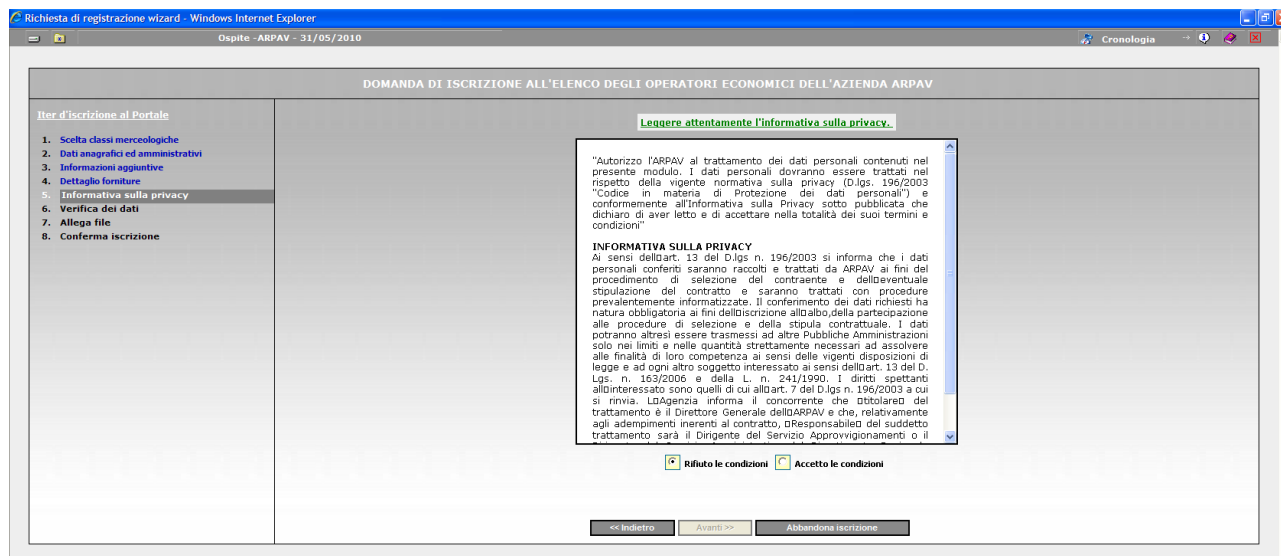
Richiesta di registrazione wizard - Windows Internet Explorer

Ospite -ARPAV - 31/05/2010

Cronologia

DOMANDA DI ISCRIZIONE ALL'ELENCO DEGLI OPERATORI ECONOMICI DELL'AZIENDA ARPAV

Iter d'iscrizione al Portale

1. Scelta classi merceologiche
2. Dati anagrafici ed amministrativi
3. Informazioni aggiuntive
4. Dettaglio forniture
5. Informativa sulla privacy
6. Verifica dei dati
7. Allega file
8. Conferma iscrizione

Leggere attentamente l'informativa sulla privacy.

"Autorizzo l'ARPAV al trattamento dei dati personali contenuti nel presente modulo. I dati personali dovranno essere trattati nel rispetto della vigente normativa sulla privacy (D.lgs. 196/2003 "Codice in materia di Protezione dei dati personali") e conformemente all'Informativa sulla Privacy sotto pubblicata che dichiaro di aver letto e di accettare nella totalità dei suoi termini e condizioni"

INFORMATIVA SULLA PRIVACY
Ai sensi dell□art. 13 del D.lgs n. 196/2003 si informa che i dati personali conferiti saranno raccolti e trattati da ARPAV ai fini del procedimento di selezione del contraente e dell□eventuale stipulazione del contratto e saranno trattati con procedure prevalentemente informatizzate. Il conferimento dei dati richiesti ha natura obbligatoria ai fini dell□iscrizione all□albo,della partecipazione alle procedure di selezione e della stipula contrattuale. I dati potranno altresì essere trasmessi ad altre Pubbliche Amministrazioni solo nei limiti e nelle quantità strettamente necessari ad assolvere alle finalità di loro competenza ai sensi delle vigenti disposizioni di legge e ad ogni altro soggetto interessato ai sensi dell□art. 13 del D. Lgs. n. 163/2006 e della L. n. 241/1990. I diritti spettanti all□interessato sono quelli di cui all□art. 7 del D.lgs n. 196/2003 a cui si rinvia. L□Agenzia informa il concorrente che □titolare□ del trattamento è il Direttore Generale dell□ARPAV e che, relativamente agli adempimenti inerenti al contratto, □Responsabile□ del suddetto trattamento sarà il Dirigente del Servizio Approvvigionamenti o il

Rifiuto le condizioni   Accetto le condizioni

<< Indietro   Avanti >>   Abbandona iscrizione